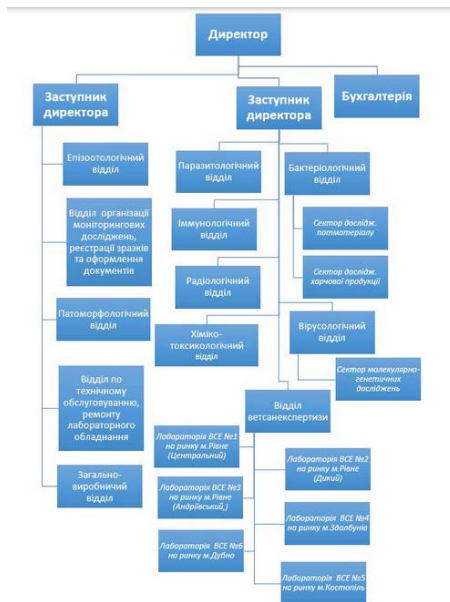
Директор

Заступник директора

Заступник директора

Бухгалтерія

Епізоотологічний відділ

Відділ організації моніторингових досліджень, реєстрації зразків та оформлення документів

Патоморфологічний відділ

Відділ по технічному обслуговуванню, ремонту лабораторного обладнання

Загально-виробничий відділ

Паразитологічний відділ

Імунологічний відділ

Радіологічний відділ

Хіміко-токсикологічний відділ

Бактеріологічний відділ

Сектор дослідж. патматеріалу

Сектор дослідж. харчової продукції

Вірусологічний відділ

Сектор молекулярно-генетичних досліджень

Відділ ветсанекспертизи

Лабораторія ВСЕ №1 на ринку м.Рівне (Центральний)

Лабораторія ВСЕ №2 на ринку м.Рівне (Дикий)

Лабораторія ВСЕ №3 на ринку м.Рівне (Андріївський,)

Лабораторія ВСЕ №4 на ринку м.Здолбунів

Лабораторія ВСЕ №6 на ринку м.Дубна

Лабораторія ВСЕ №5 на ринку м.Костопіль